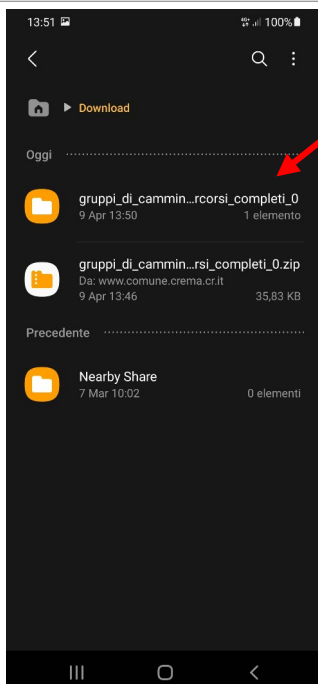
13:51
4G+ 100%

Download

Oggi

gruppi_di_cammin...rcorsi_completi_0
9 Apr 13:50 1 elemento

gruppi_di_cammin...rsi_completi_0.zip
Da: www.comune.crema.cr.it
9 Apr 13:46 35,83 KB

Precedente

Nearby Share
7 Mar 10:02 0 elementi